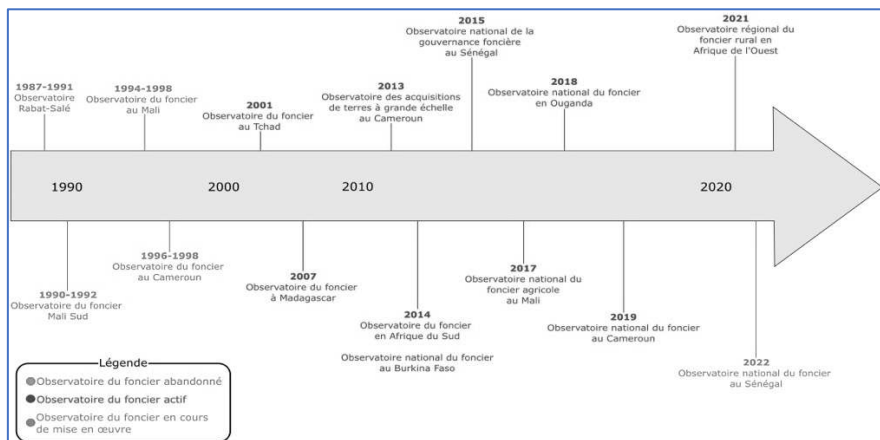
1987-1991
Observatoire Rabat-Salé

1994-1998
Observatoire du foncier au Mali

2001
Observatoire du foncier au Tchad

2013
Observatoire des acquisitions de terres à grande échelle au Cameroun

2015
Observatoire national de la gouvernance foncière au Sénégal

2018
Observatoire national du foncier en Ouganda

2021
Observatoire régional du foncier rural en Afrique de l'Ouest

1990

2000

2010

2020

1990-1992
Observatoire du foncier Mali Sud

1996-1998
Observatoire du foncier au Cameroun

2007
Observatoire du foncier à Madagascar

2014
Observatoire du foncier en Afrique du Sud

Observatoire national du foncier au Burkina Faso

2017
Observatoire national du foncier agricole au Mali

2019
Observatoire national du foncier au Cameroun

2022
Observatoire national du foncier au Sénégal

Légende
Observatoire du foncier abandonné
Observatoire du foncier actif
Observatoire du foncier en cours de mise en œuvre